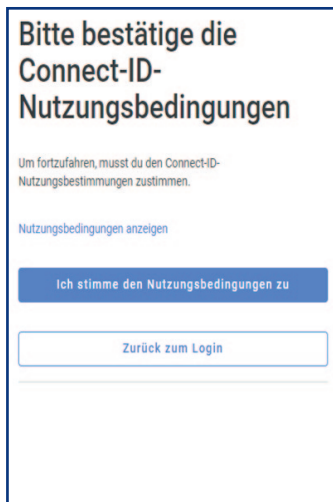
Bitte bestätige die Connect-ID-Nutzungsbedingungen

Um fortzufahren, musst du den Connect-ID-Nutzungsbestimmungen zustimmen.

Nutzungsbedingungen anzeigen

Ich stimme den Nutzungsbedingungen zu

Zurück zum Login